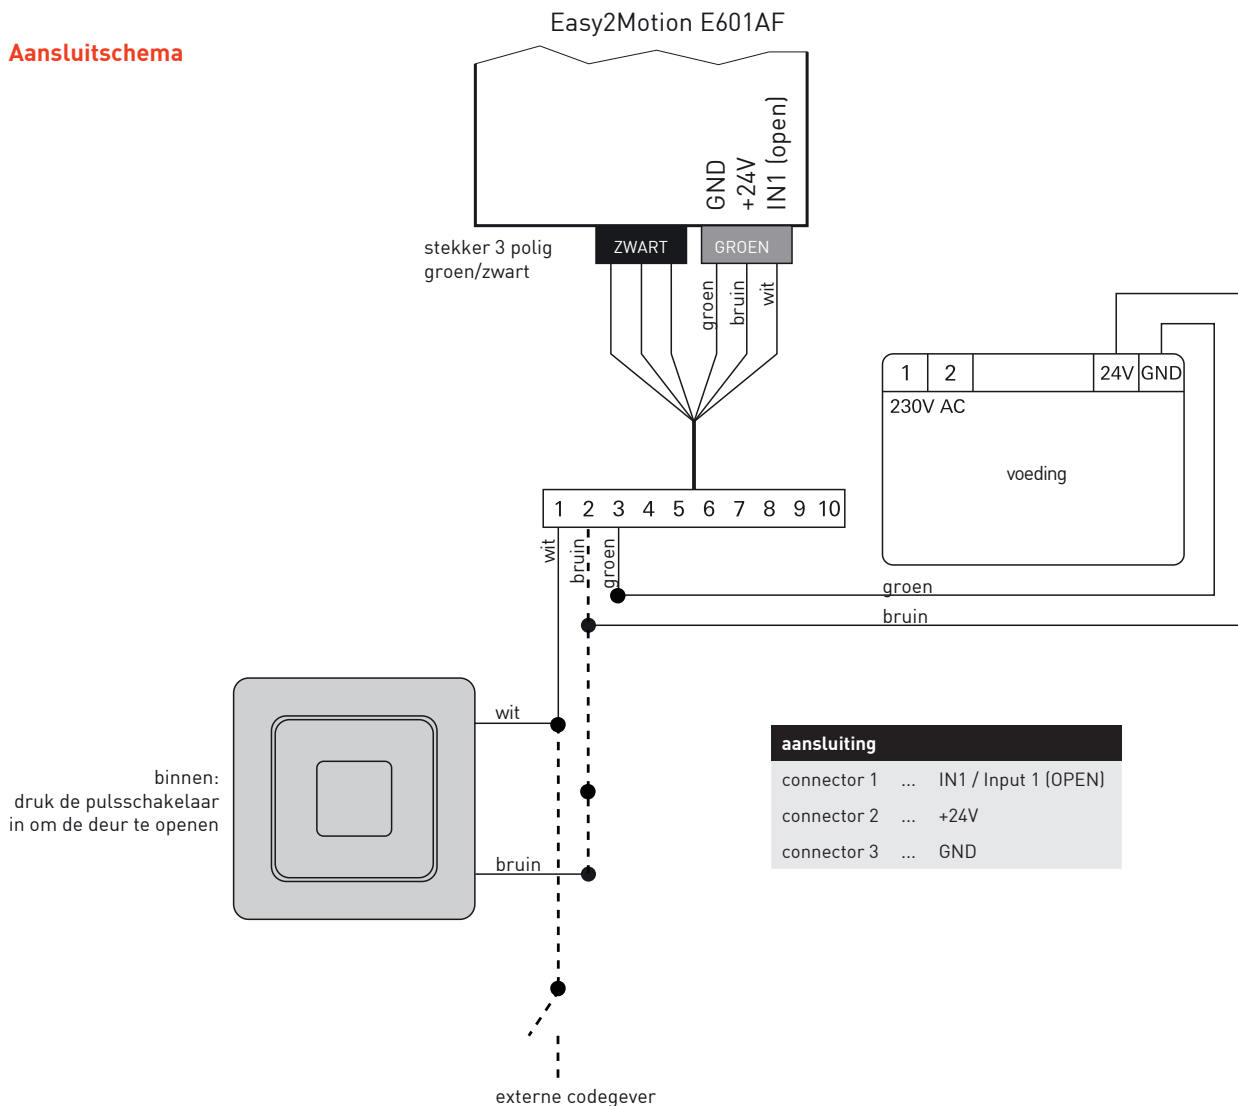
Aansluitschema

Easy2Motion E601AF

GND
+24V
IN1 (open)

stekker 3 polig
groen/zwart

ZWART

GROEN

groen
bruin
wit

1
2
24V
GND
230V AC

voeding

1 2 3 4 5 6 7 8 9 10

wit
bruin
groen

groen
bruin

wit

binnen:
druk de pulsschakelaar
in om de deur te openen

bruin

| aansluiting | | |
|---|---|---|
| connector 1 | ... | IN1 / Input 1 (OPEN) |
| connector 2 | ... | +24V |
| connector 3 | ... | GND |

externe codegever